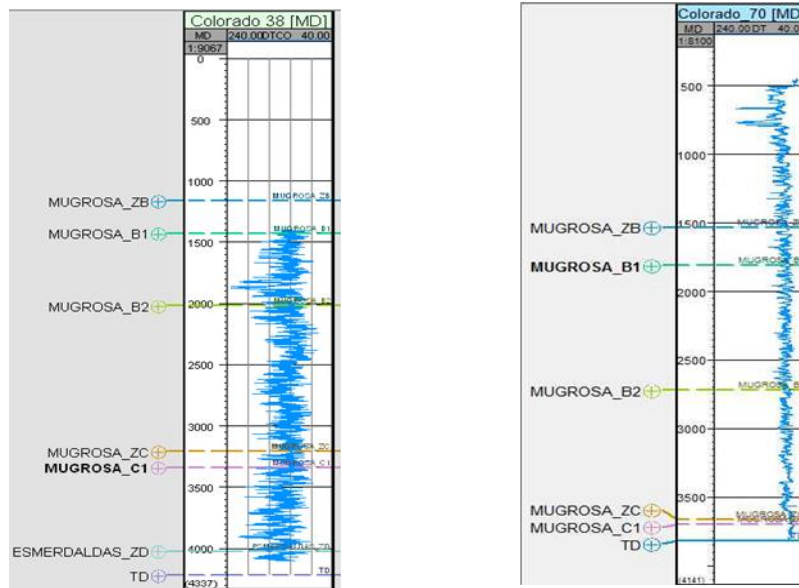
Colorado 38 [MD]
MD 240.00 DTCO 40.00
1:9067
0
500
1000
MUGROSA_ZB
MUGROSA_ZB
MUGROSA_B1
MUGROSA_B1
1500
MUGROSA_B2
2000
MUGROSA_B2
2500
3000
MUGROSA_ZC
MUGROSA_ZC
MUGROSA_C1
MUGROSA_C1
3500
4000
ESMERDALDAS_ZD
ESMERALDAS_ZD
TD
TD
(4337)

Colorado_70 [MD]
MD 240.00 DT 40.0
1:8100
500
1000
MUGROSA_ZB
1500
MUGROSA
MUGROSA_B1
MUGROSA
2000
2500
MUGROSA_B2
MUGROSA
3000
3500
MUGROSA_ZC
MUGROSA_C1
MUGROSA
TD
(4141)